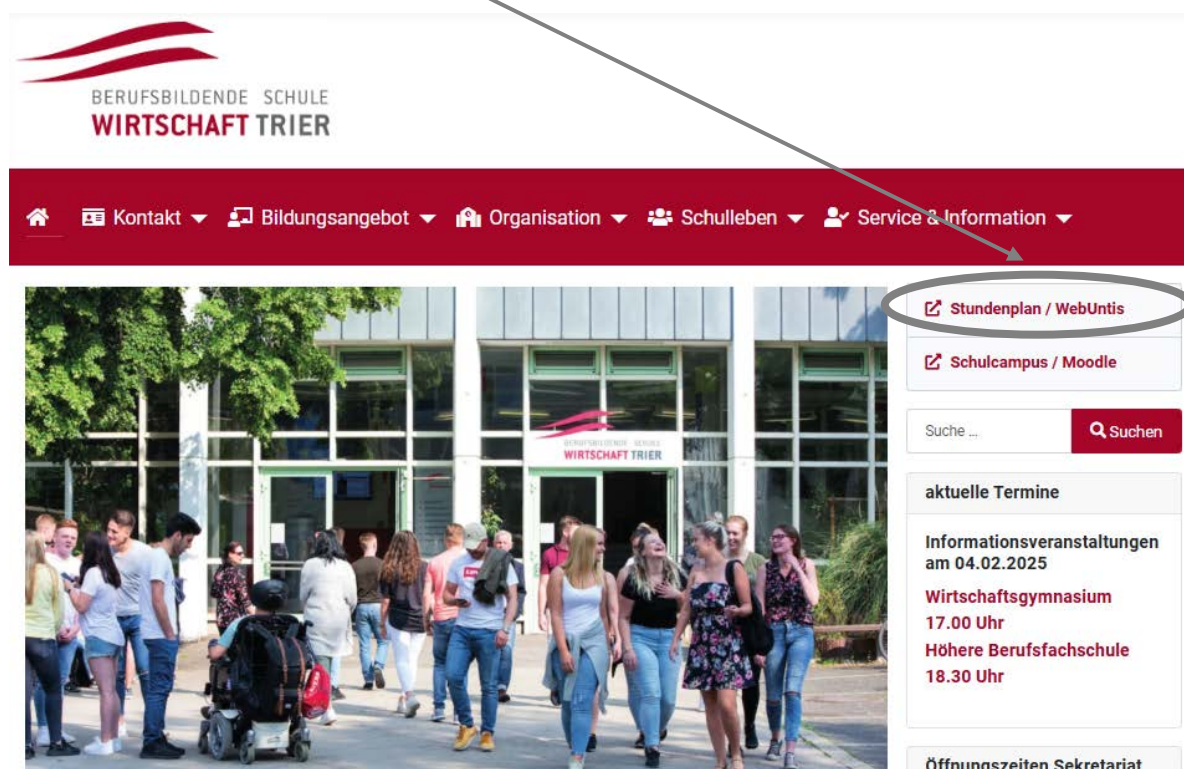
BERUFSBILDENDE SCHULE
WIRTSCHAFT TRIER

Kontakt Bildungsangebot Organisation Schulleben Service & Information

BERUFSBILDENDE SCHULE
WIRTSCHAFT TRIER

Stundenplan / WebUntis

Schulcampus / Moodle

Suche ...

Suchen

aktuelle Termine

Informationsveranstaltungen am 04.02.2025

Wirtschaftsgymnasium
17.00 Uhr
Höhere Berufsfachschule
18.30 Uhr

Öffnungszeiten Sekretariat